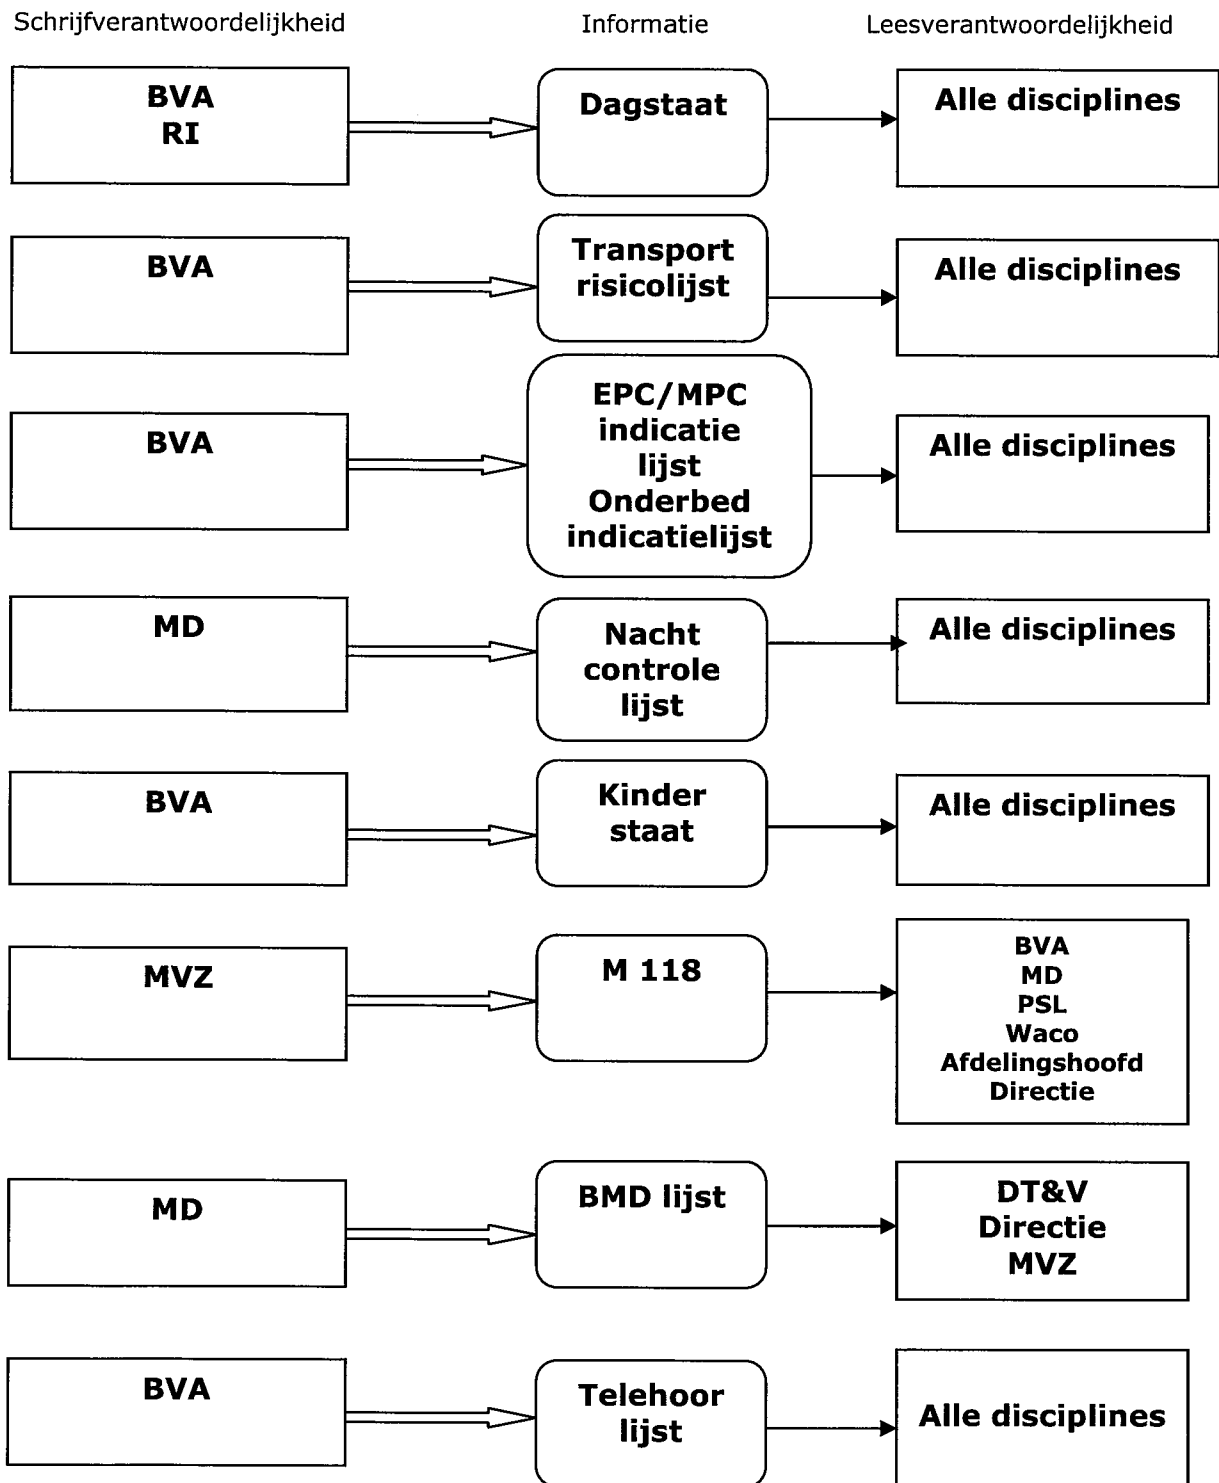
Schrijfverantwoordelijkheid

Informatie

Leesverantwoordelijkheid

BVA
RI

Dagstaat

Alle disciplines

BVA

Transport risicolijst

Alle disciplines

BVA

EPC/MPC indicatie lijst
Onderbed indicatielijst

Alle disciplines

MD

Nacht controle lijst

Alle disciplines

BVA

Kinder staat

Alle disciplines

MVZ

M 118

BVA
MD
PSL
Waco
Afdelingshoofd
Directie

MD

BMD lijst

DT&V
Directie
MVZ

BVA

Telehoor lijst

Alle disciplines